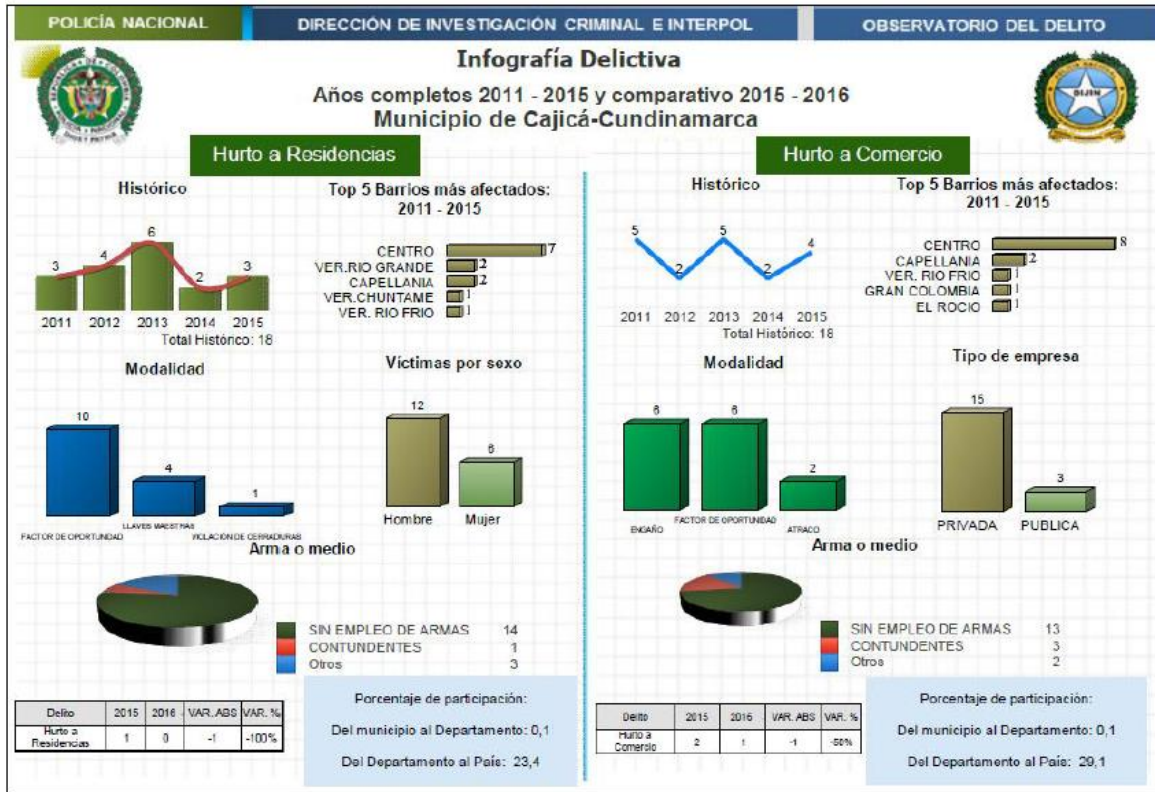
POLICÍA NACIONAL | DIRECCIÓN DE INVESTIGACIÓN CRIMINAL E INTERPOL | OBSERVATORIO DEL DELITO

Infografía Delictiva

Años completos 2011 - 2015 y comparativo 2015 - 2016
Municipio de Cajicá-Cundinamarca

DIJIN

Hurto a Residencias

Histórico

3 4 6 2 3
2011 2012 2013 2014 2015
Total Histórico: 18

Top 5 Barrios más afectados: 2011 - 2015

CENTRO 7
VER.RIO GRANDE 2
CAPELLANIA 2
VER.CHUNTAME 1
VER. RIO FRIO 1

Modalidad

10 FACTOR DE OPORTUNIDAD
4 LLAVES MAESTRAS
1 VIOLACION DE CERRADURAS

Víctimas por sexo

12 Hombre
6 Mujer

Arma o medio

SIN EMPLEO DE ARMAS 14
CONTUNDENTES 1
Otros 3

| Delito | 2015 | 2016 | VAR. ABS | VAR. % |
|---|---|---|---|---|
| Hurto a Residencias | 1 | 0 | -1 | -100% |

Porcentaje de participación:
Del municipio al Departamento: 0,1
Del Departamento al País: 23,4

Hurto a Comercio

Histórico

5 2 5 2 4
2011 2012 2013 2014 2015
Total Histórico: 18

Top 5 Barrios más afectados: 2011 - 2015

CENTRO 8
CAPELLANIA 2
VER. RIO FRIO 1
GRAN COLOMBIA 1
EL ROCIO 1

Modalidad

8 ENGAÑO
8 FACTOR DE OPORTUNIDAD
2 ATRACO

Tipo de empresa

15 PRIVADA
3 PUBLICA

Arma o medio

SIN EMPLEO DE ARMAS 13
CONTUNDENTES 3
Otros 2

| Delito | 2015 | 2016 | VAR. ABS | VAR. % |
|---|---|---|---|---|
| Hurto a Comercio | 2 | 1 | -1 | -50% |

Porcentaje de participación:
Del municipio al Departamento: 0,1
Del Departamento al País: 29,1